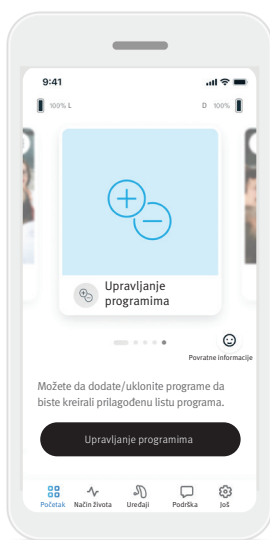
9:41

100% L

D 100%

Upravljanje programima

Povratne informacije

Možete da dodate/uklonite programe da biste kreirali prilagođenu listu programa.

Upravljanje programima

Početak
Način života
Uređaji
Podrška
Još